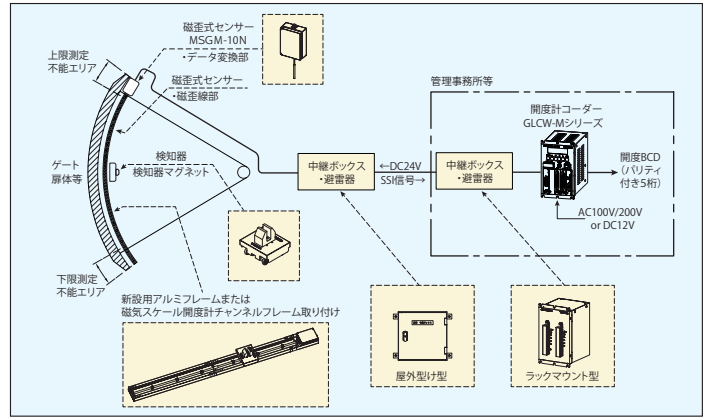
磁歪式センサー
MSGM-10N
・データ変換部

上限測定
不能エリア

磁歪式センサー
・磁歪線部

管理事務所等

開度計コーダー
GLCW-Mシリーズ

ゲート
扉体等

検知器
検知器マグネット

中継ボックス
・避雷器

←DC24V
SSI信号→

中継ボックス
・避雷器

開度BCD
（パリティ
付き5桁）

AC100V/200V
or DC12V

下限測定
不能エリア

新設用アルミフレームまたは
磁気スケール開度計チャンネルフレーム取り付け

屋外型け型

ラックマウント型